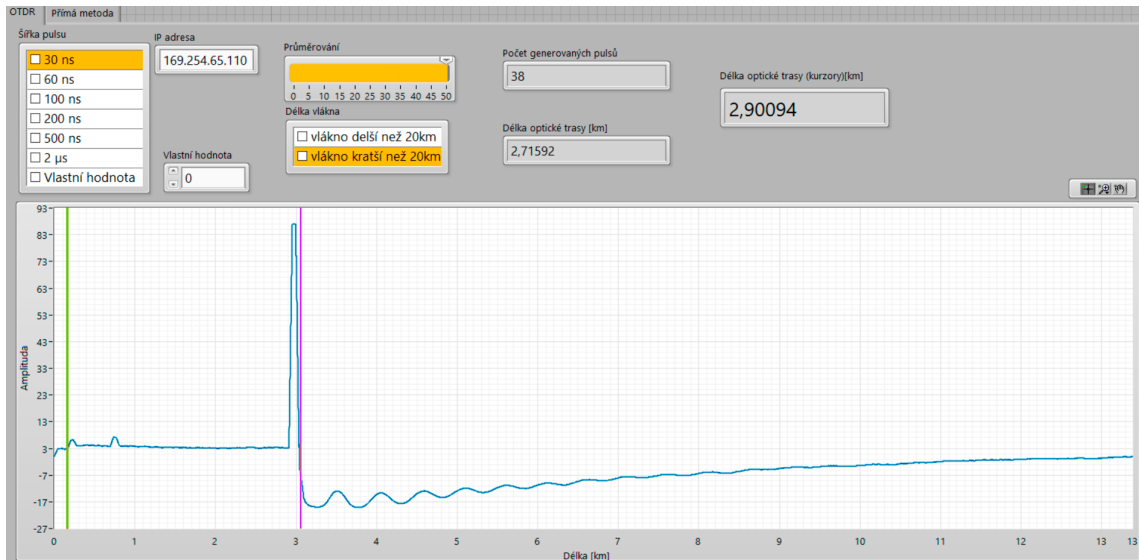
OTDR | Přímá metoda

Šířka pulsu
☐ 30 ns
☐ 60 ns
☐ 100 ns
☐ 200 ns
☐ 500 ns
☐ 2 µs
☐ Vlastní hodnota

IP adresa
169.254.65.110

Vlastní hodnota
0

Průměrování
0 5 10 15 20 25 30 35 40 45 50

Délka vlákna
☐ vlákno delší než 20km
☐ vlákno kratší než 20km

Počet generovaných pulsů
38

Délka optické trasy [km]
2,71592

Délka optické trasy (kurzory)[km]
2,90094

93
83
73
63
53
43
33
23
13
3
-7
-17
-27
Amplituda
0 1 2 3 4 5 6 7 8 9 10 11 12 13
Délka [km]